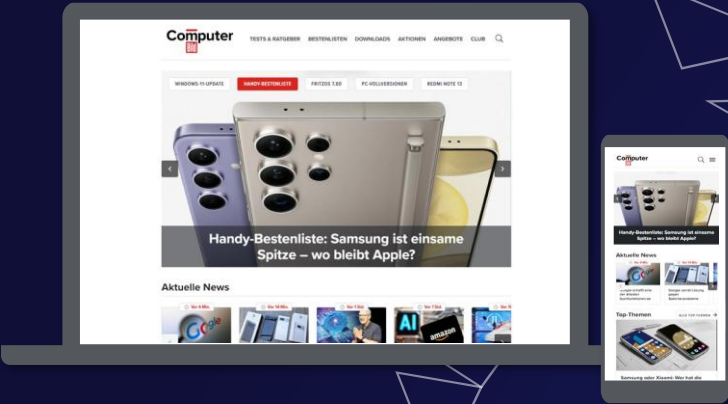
Computer Bild

TESTS & RATGEBER BESTENLISTEN DOWNLOADS AKTIONEN ANGEBOTE CLUB

WINDOWS-11-UPDATE HANDY-BESTENLISTE FRITZOS 7.60 PC-VOLLVERSIONEN REDMI NOTE 13

Handy-Bestenliste: Samsung ist einsame Spitze – wo bleibt Apple?

Aktuelle News

Vor 4 Min. Vor 14 Min. Vor 1 Std. Vor 1 Std. Vor 1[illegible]

Computer Bild

Handy-Bestenliste: Samsung ist einsame Spitze – wo bleibt Apple?

Aktuelle News

Top-Themen

ALLE TOP-THEMEN

Samsung oder Xiaomi: Wer hat die